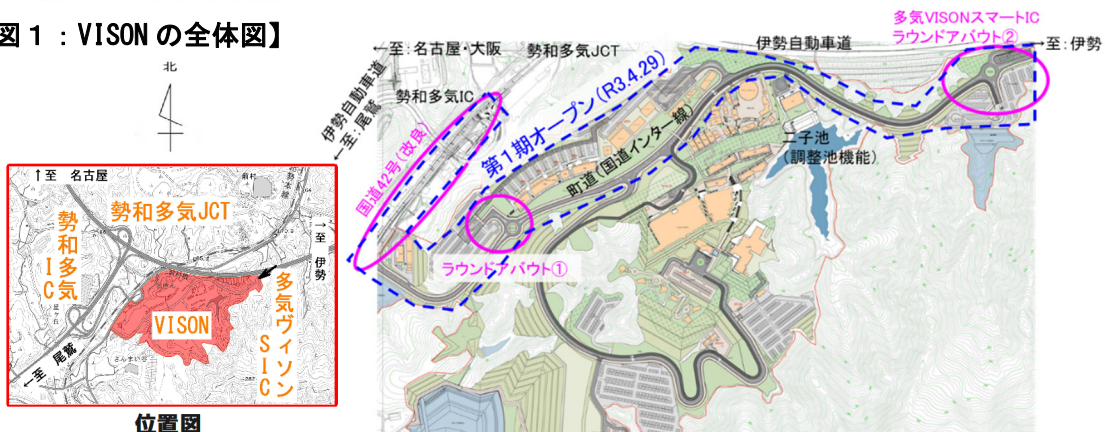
図１：VISONの全体図】

北

↑至 名古屋

勢和多気JCT

勢和多気IC

一至 伊勢

多気ヴィソンSIC

VISON

←至 尾鷲

位置図

←至：名古屋・大阪

勢和多気JCT

伊勢自動車道

多気VISONスマートIC
ラウンドアバウト②

→至：伊勢

伊勢自動車道
←至：尾鷲

勢和多気IC

第１期オープン（R3.4.29）

国道42号（改良）

町道（国道インター線）

二子池
（調整池機能）

ラウンドアバウト①